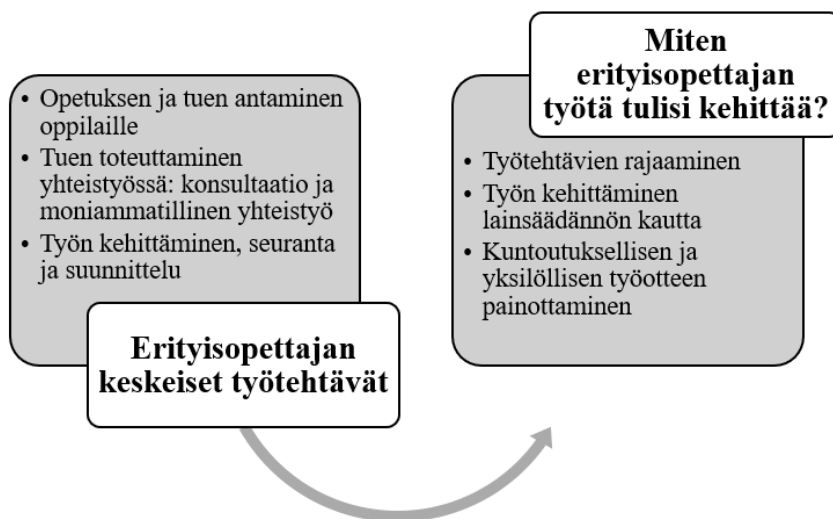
- Opetuksen ja tuen antaminen oppilaille
- Tuen toteuttaminen yhteistyössä: konsultaatio ja moniammatillinen yhteistyö
- Työn kehittäminen, seuranta ja suunnittelu

**Erityisopettajan keskeiset työtehtävät**

**Miten erityisopettajan työtä tulisi kehittää?**

- Työtehtävien rajaaminen
- Työn kehittäminen lainsäädännön kautta
- Kuntoutuksellisen ja yksilöllisen työotteen painottaminen